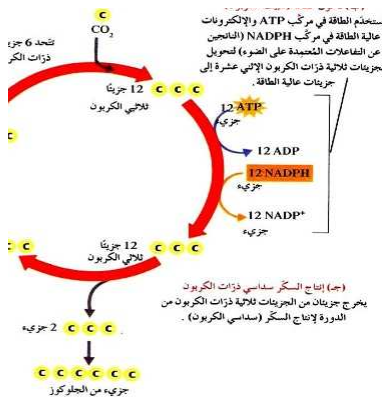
C
$CO_2$
تتحد 6 جزيـ
ذرات الكر
C C C
12 جزيئا
ثلاثي الكربون
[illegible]
تستخدم الطاقة في مركّب ATP والإلكترونات عالية الطاقة في مركّب NADPH (الناتجين عن التفاعلات المعتمدة على الضوء) لتحويل جزيئات ثلاثية ذرات الكربون الاثني عشرة إلى جزيئات عالية الطاقة.
12 ATP
جزيء
12 ADP
12 NADPH
جزيء
12 $NADP^+$
جزيء
C C C
12 جزيئا
ثلاثي الكربون
C C C
(جـ) إنتاج السكّر سداسي ذرات الكربون
يخرج جزيئان من الجزيئات ثلاثية ذرات الكربون من الدورة لإنتاج السكّر (سداسي الكربون).
2 جزيء
C C C
C C C C C C
جزيء من الجلوكوز